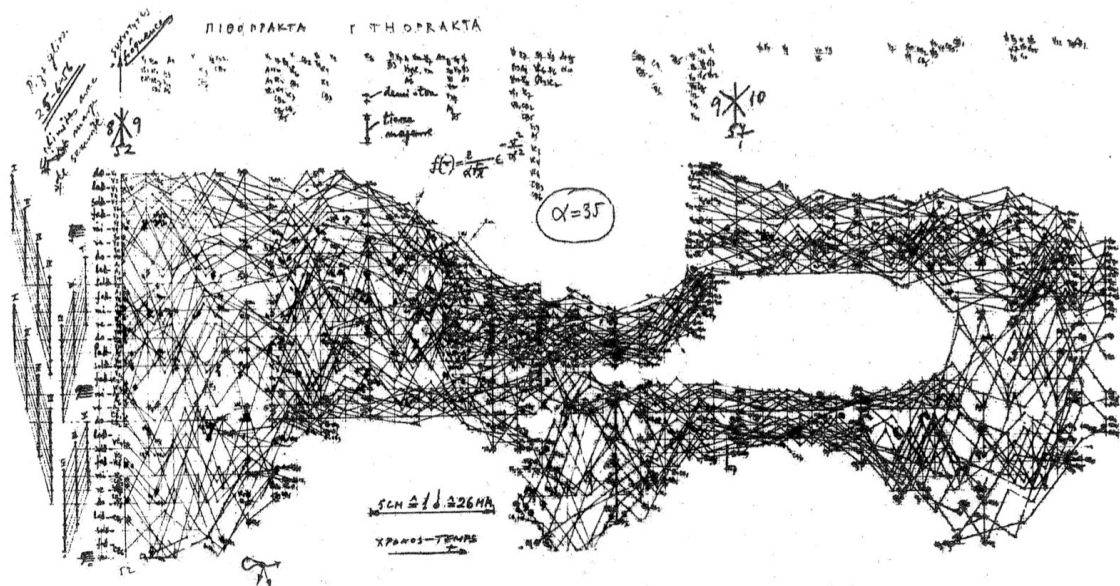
ΠΙΘΟΠΡΑΚΤΑ Γ ΤΗ ΟΡΑΚΤΑ

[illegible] 25-6-56

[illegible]

frequences

8 9
52

demi-ton

tierce majeure

$f(r) = \frac{2}{\alpha\sqrt{\pi}} e^{-\frac{r^2}{\alpha^2}}$

$\alpha = 35$

9 10

5CM ≙ ♩♩. ≙ 26MM

XPONOS—TEMPS

52